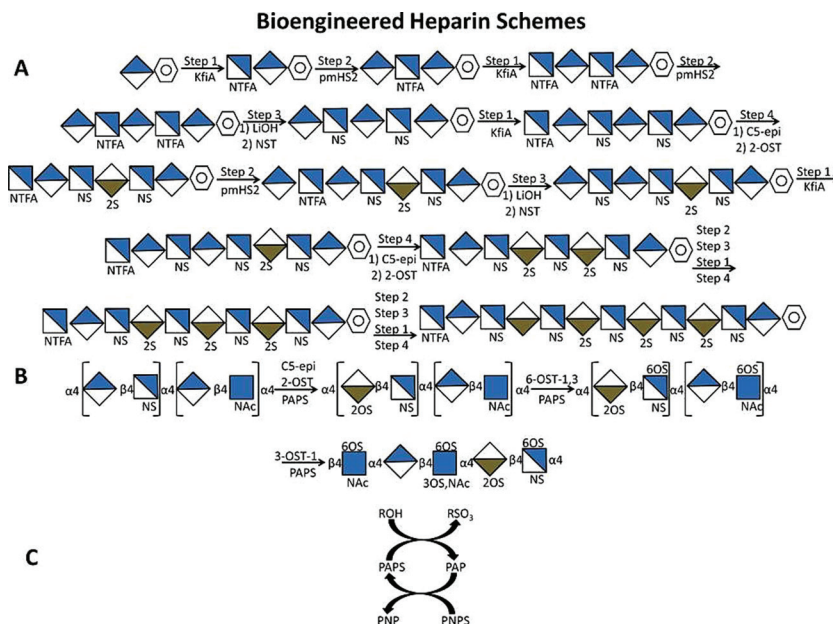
Bioengineered Heparin Schemes

A

Step 1 KfiA NTFA Step 2 pmHS2 NTFA Step 1 KfiA NTFA NTFA Step 2 pmHS2

NTFA NTFA Step 3 1) LiOH 2) NST NS NS Step 1 KfiA NTFA NS NS Step 4 1) C5-epi 2) 2-OST

NTFA NS 2S NS Step 2 pmHS2 NTFA NS 2S NS Step 3 1) LiOH 2) NST NS NS 2S NS Step 1 KfiA

NTFA NS NS 2S NS Step 4 1) C5-epi 2) 2-OST NTFA NS 2S 2S NS Step 2 Step 3 Step 1 Step 4

NTFA NS 2S NS 2S NS 2S NS Step 2 Step 3 Step 1 Step 4 NTFA NS 2S NS 2S NS 2S NS

B

α4 β4 NS α4 β4 NAc α4 C5-epi 2-OST PAPS β4 2OS NS α4 β4 NAc α4 6-OST-1,3 PAPS α4 β4 2OS 6OS NS α4 β4 6OS NAc α4

3-OST-1 PAPS β4 6OS NAc α4 β4 6OS 3OS,NAc 2OS β4 6OS NS α4

C

ROH RSO$_3$ PAPS PAP PNP PNPS